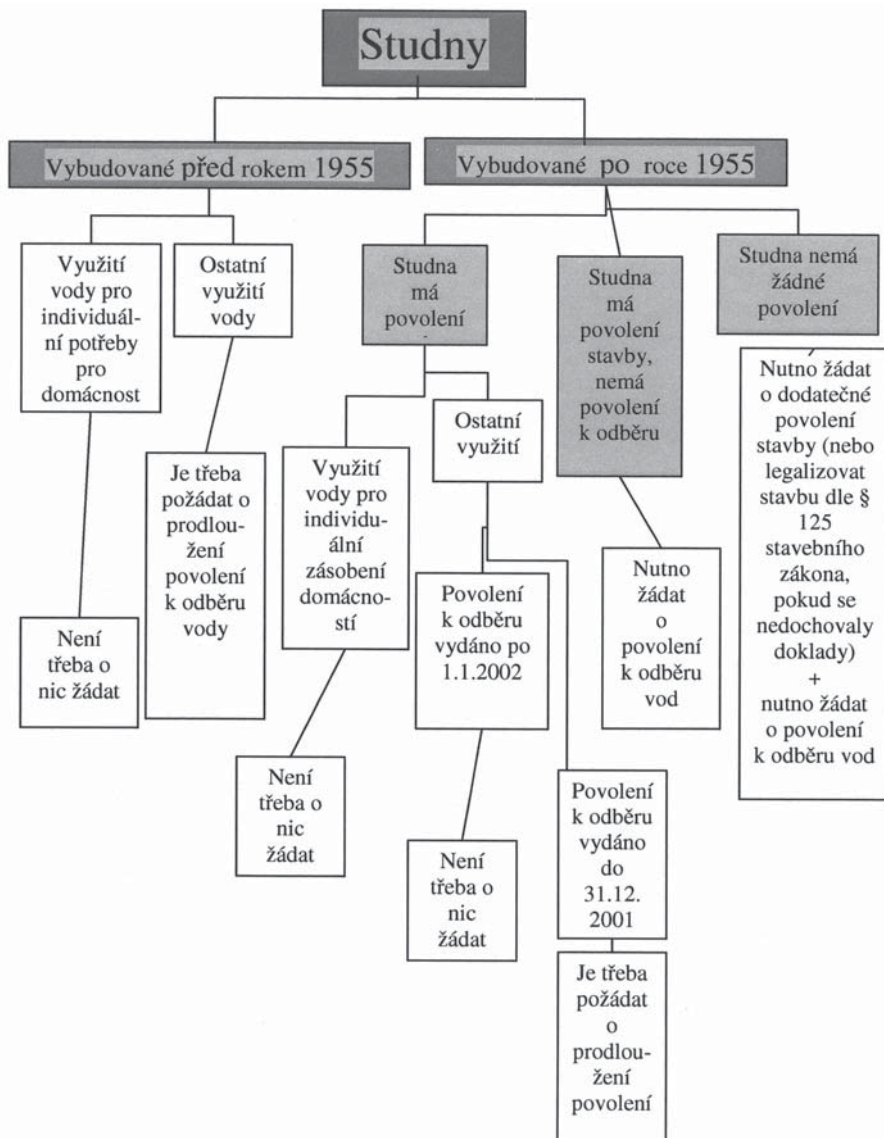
Studny

Vybudované před rokem 1955

Vybudované po roce 1955

Využití vody pro individuální potřeby pro domácnost

Ostatní využití vody

Je třeba požádat o prodloužení povolení k odběru vody

Není třeba o nic žádat

Studna má povolení

Využití vody pro individuální zásobení domácností

Není třeba o nic žádat

Ostatní využití

Povolení k odběru vydáno po 1.1.2002

Není třeba o nic žádat

Povolení k odběru vydáno do 31.12. 2001

Je třeba požádat o prodloužení povolení

Studna má povolení stavby, nemá povolení k odběru

Nutno žádat o povolení k odběru vod

Studna nemá žádné povolení

Nutno žádat o dodatečné povolení stavby (nebo legalizovat stavbu dle § 125 stavebního zákona, pokud se nedochovaly doklady) + nutno žádat o povolení k odběru vod